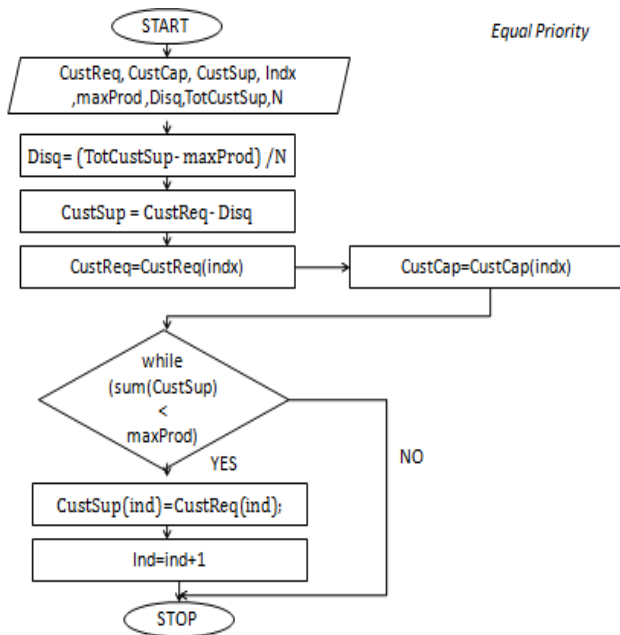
START

Equal Priority

CustReq, CustCap, CustSup, Indx ,maxProd ,Disq,TotCustSup,N

Disq= (TotCustSup- maxProd) /N

CustSup = CustReq- Disq

CustReq=CustReq(indx)

CustCap=CustCap(indx)

while (sum(CustSup) < maxProd)

YES

NO

CustSup(ind)=CustReq(ind);

Ind=ind+1

STOP